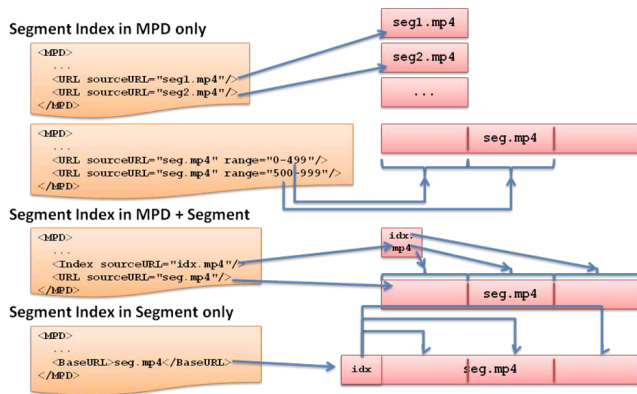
Segment Index in MPD only

<MPD>
...
<URL sourceURL="seg1.mp4"/>
<URL sourceURL="seg2.mp4"/>
</MPD>

seg1.mp4

seg2.mp4

...

<MPD>
...
<URL sourceURL="seg.mp4" range="0-499"/>
<URL sourceURL="seg.mp4" range="500-999"/>
</MPD>

seg.mp4

Segment Index in MPD + Segment

<MPD>
...
<Index sourceURL="idx.mp4"/>
<URL sourceURL="seg.mp4"/>
</MPD>

idx.mp4

seg.mp4

Segment Index in Segment only

<MPD>
...
<BaseURL>seg.mp4</BaseURL>
</MPD>

idx

seg.mp4